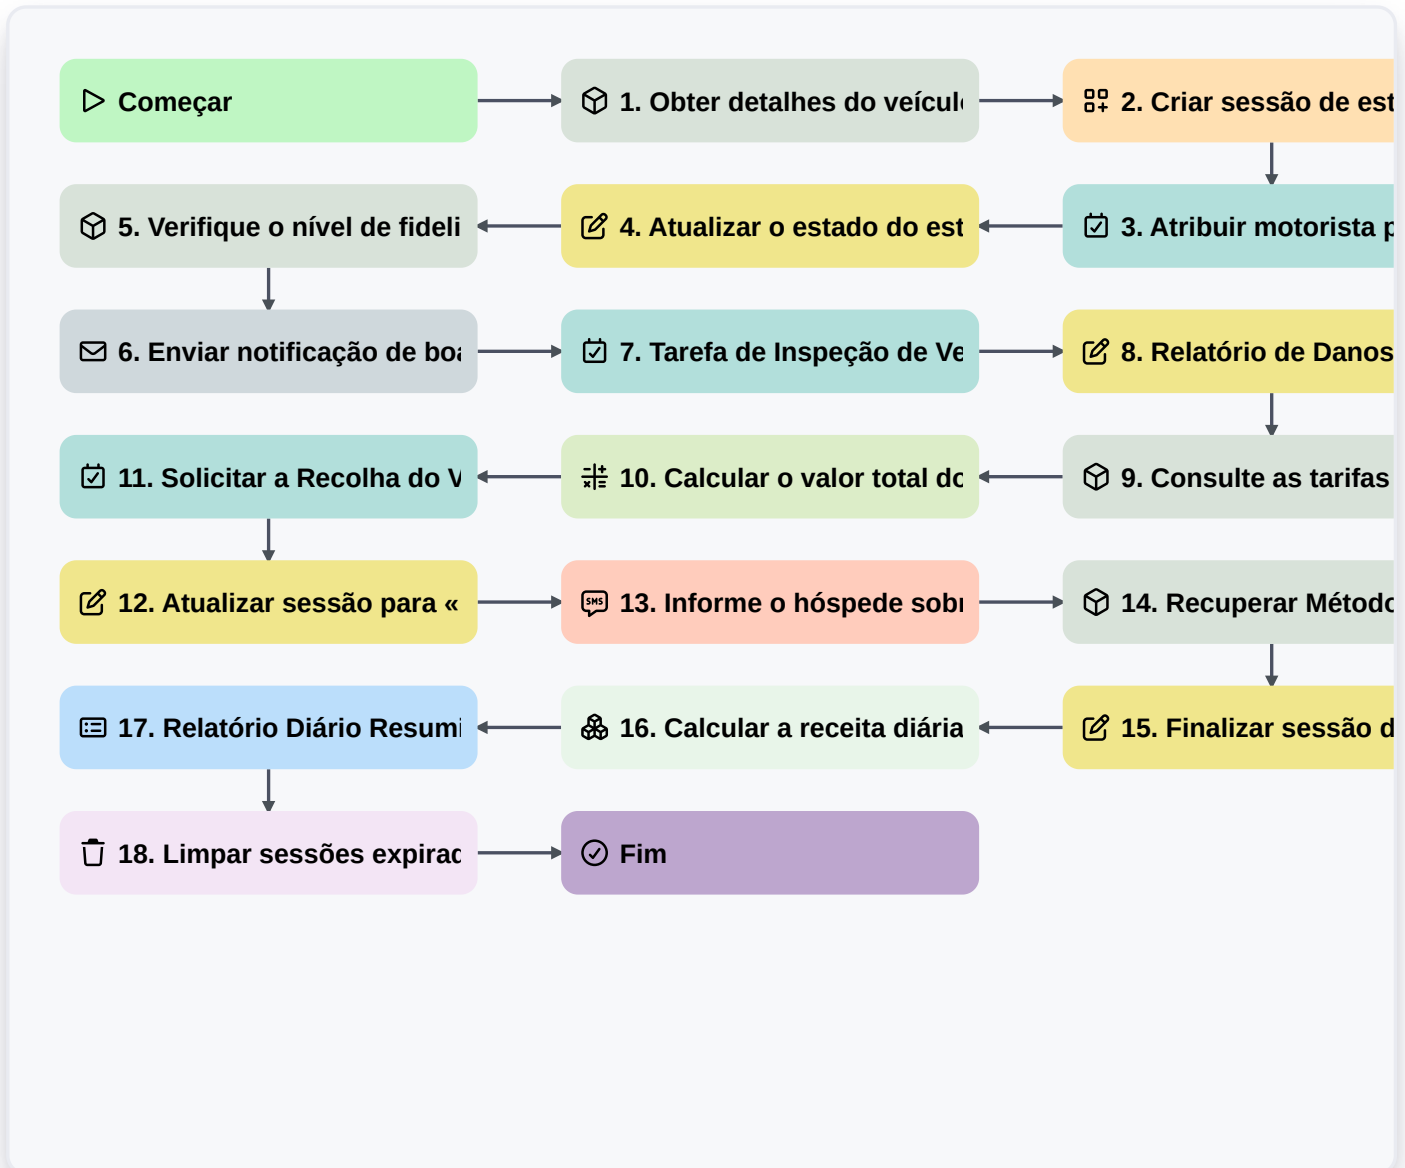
Começar

1. Obter detalhes do veícul

2. Criar sessão de est

5. Verifique o nível de fideli

4. Atualizar o estado do est

3. Atribuir motorista p

6. Enviar notificação de boa

7. Tarefa de Inspeção de Ve

8. Relatório de Danos

11. Solicitar a Recolha do V

10. Calcular o valor total do

9. Consulte as tarifas

12. Atualizar sessão para «

13. Informe o hóspede sobr

14. Recuperar Métod

17. Relatório Diário Resumi

16. Calcular a receita diária

15. Finalizar sessão d

18. Limpar sessões expirac

Fim